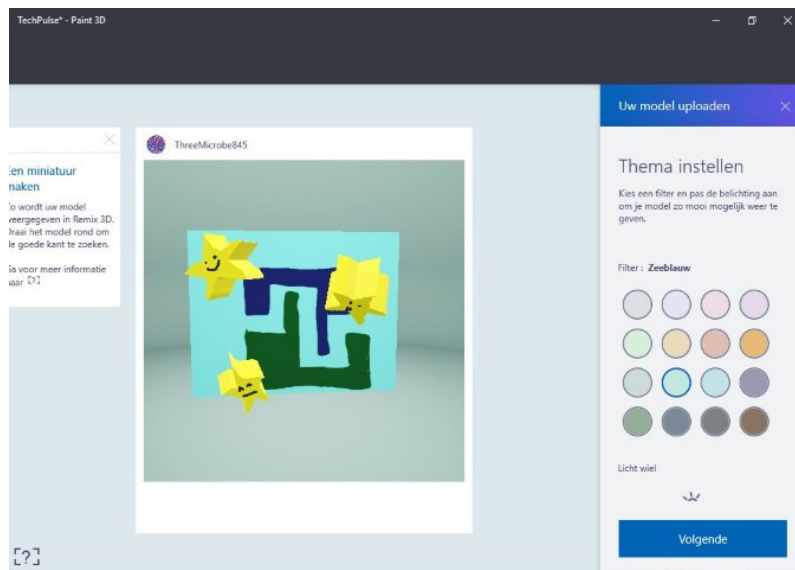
TechPulse* - Paint 3D

Uw model uploaden

Een miniatuur maken

Zo wordt uw model weergegeven in Remix 3D. Draai het model rond om de goede kant te zoeken.

Ga voor meer informatie naar [?]

ThreeMicrobe845

Thema instellen

Kies een filter en pas de belichting aan om je model zo mooi mogelijk weer te geven.

Filter : Zeeblauw

Licht wiel

Volgende

[?]